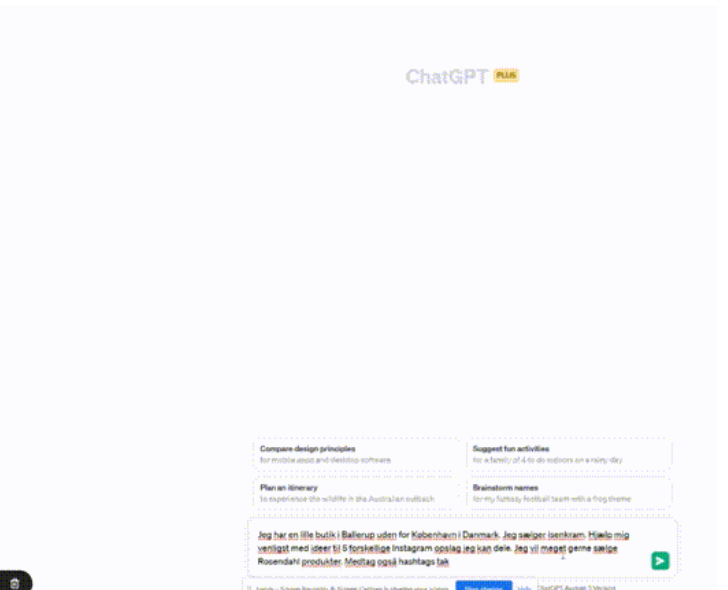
ChatGPT PLUS

Compare design principles
for mobile apps and desktop software

Suggest fun activities
for a family of 4 to do indoors on a rainy day

Plan an itinerary
to experience the wildlife in the Australian outback

Brainstorm names
for my fantasy football team with a frog theme

Jeg har en lille butik i Ballerup uden for København i Danmark. Jeg sælger isenkram. Hjælp mig venligst med ideer til 5 forskellige Instagram opslag jeg kan dele. Jeg vil meget gerne sælge Rosendahl produkter. Medtag også hashtags tak

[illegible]

ChatGPT August 3 Version